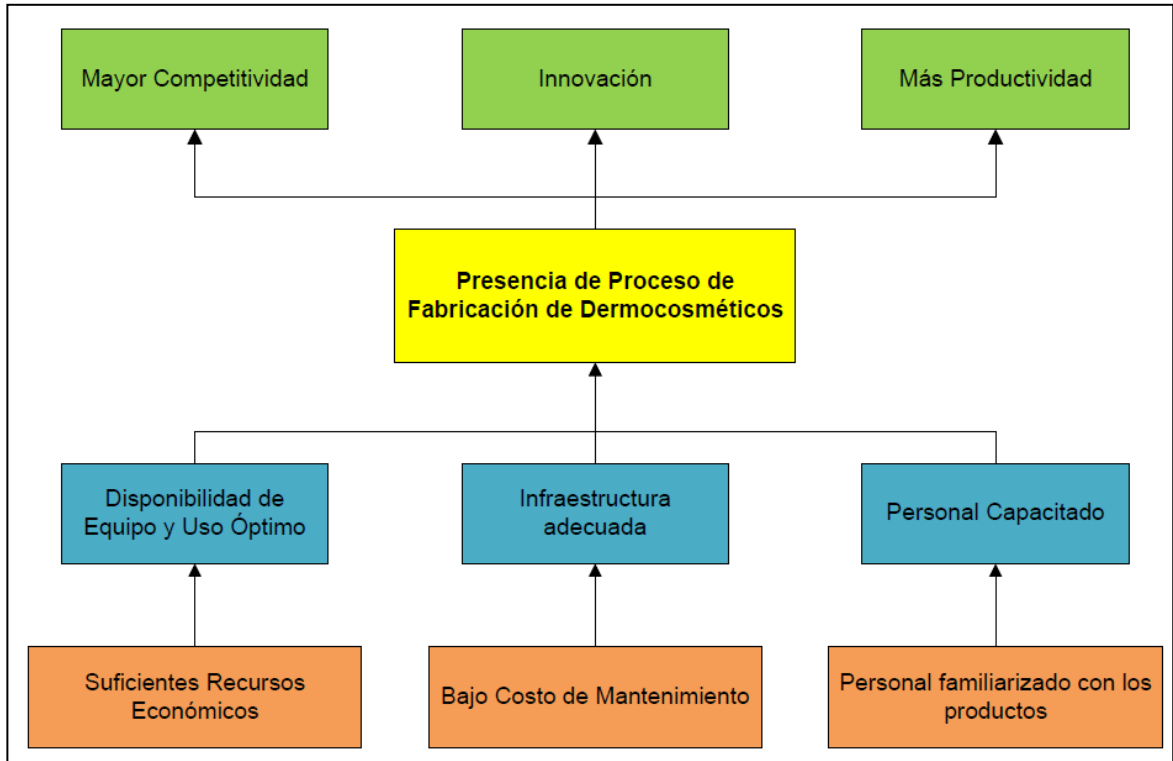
Mayor Competitividad

Innovación

Más Productividad

Presencia de Proceso de Fabricación de Dermocosméticos

Disponibilidad de Equipo y Uso Óptimo

Infraestructura adecuada

Personal Capacitado

Suficientes Recursos Económicos

Bajo Costo de Mantenimiento

Personal familiarizado con los productos